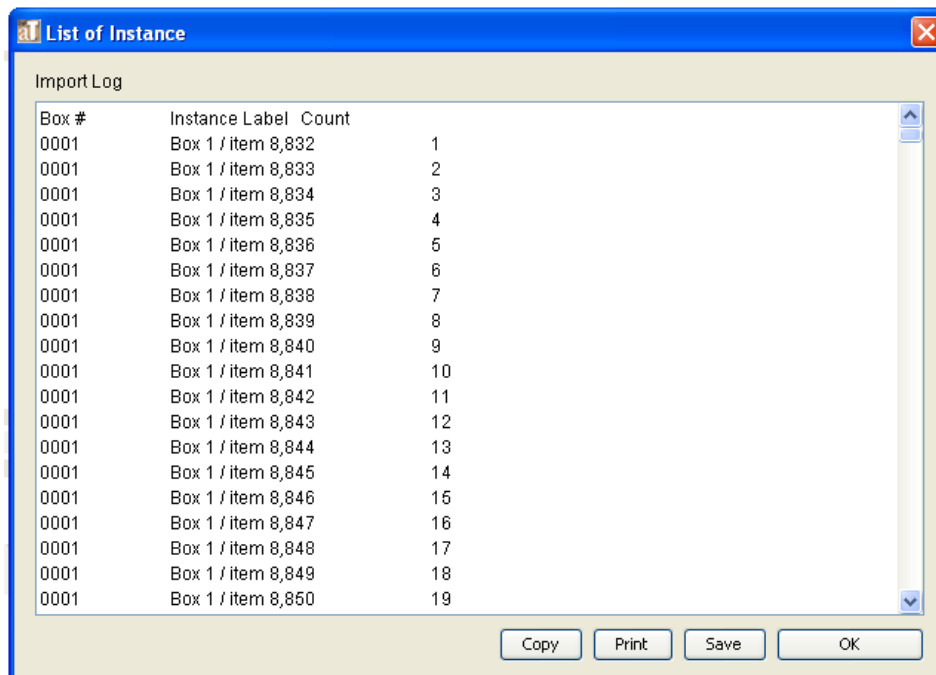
aT List of Instance

Import Log

| Box # | Instance Label | Count |
|---|---|---|
| 0001 | Box 1 / item 8,832 | 1 |
| 0001 | Box 1 / item 8,833 | 2 |
| 0001 | Box 1 / item 8,834 | 3 |
| 0001 | Box 1 / item 8,835 | 4 |
| 0001 | Box 1 / item 8,836 | 5 |
| 0001 | Box 1 / item 8,837 | 6 |
| 0001 | Box 1 / item 8,838 | 7 |
| 0001 | Box 1 / item 8,839 | 8 |
| 0001 | Box 1 / item 8,840 | 9 |
| 0001 | Box 1 / item 8,841 | 10 |
| 0001 | Box 1 / item 8,842 | 11 |
| 0001 | Box 1 / item 8,843 | 12 |
| 0001 | Box 1 / item 8,844 | 13 |
| 0001 | Box 1 / item 8,845 | 14 |
| 0001 | Box 1 / item 8,846 | 15 |
| 0001 | Box 1 / item 8,847 | 16 |
| 0001 | Box 1 / item 8,848 | 17 |
| 0001 | Box 1 / item 8,849 | 18 |
| 0001 | Box 1 / item 8,850 | 19 |

Copy Print Save OK